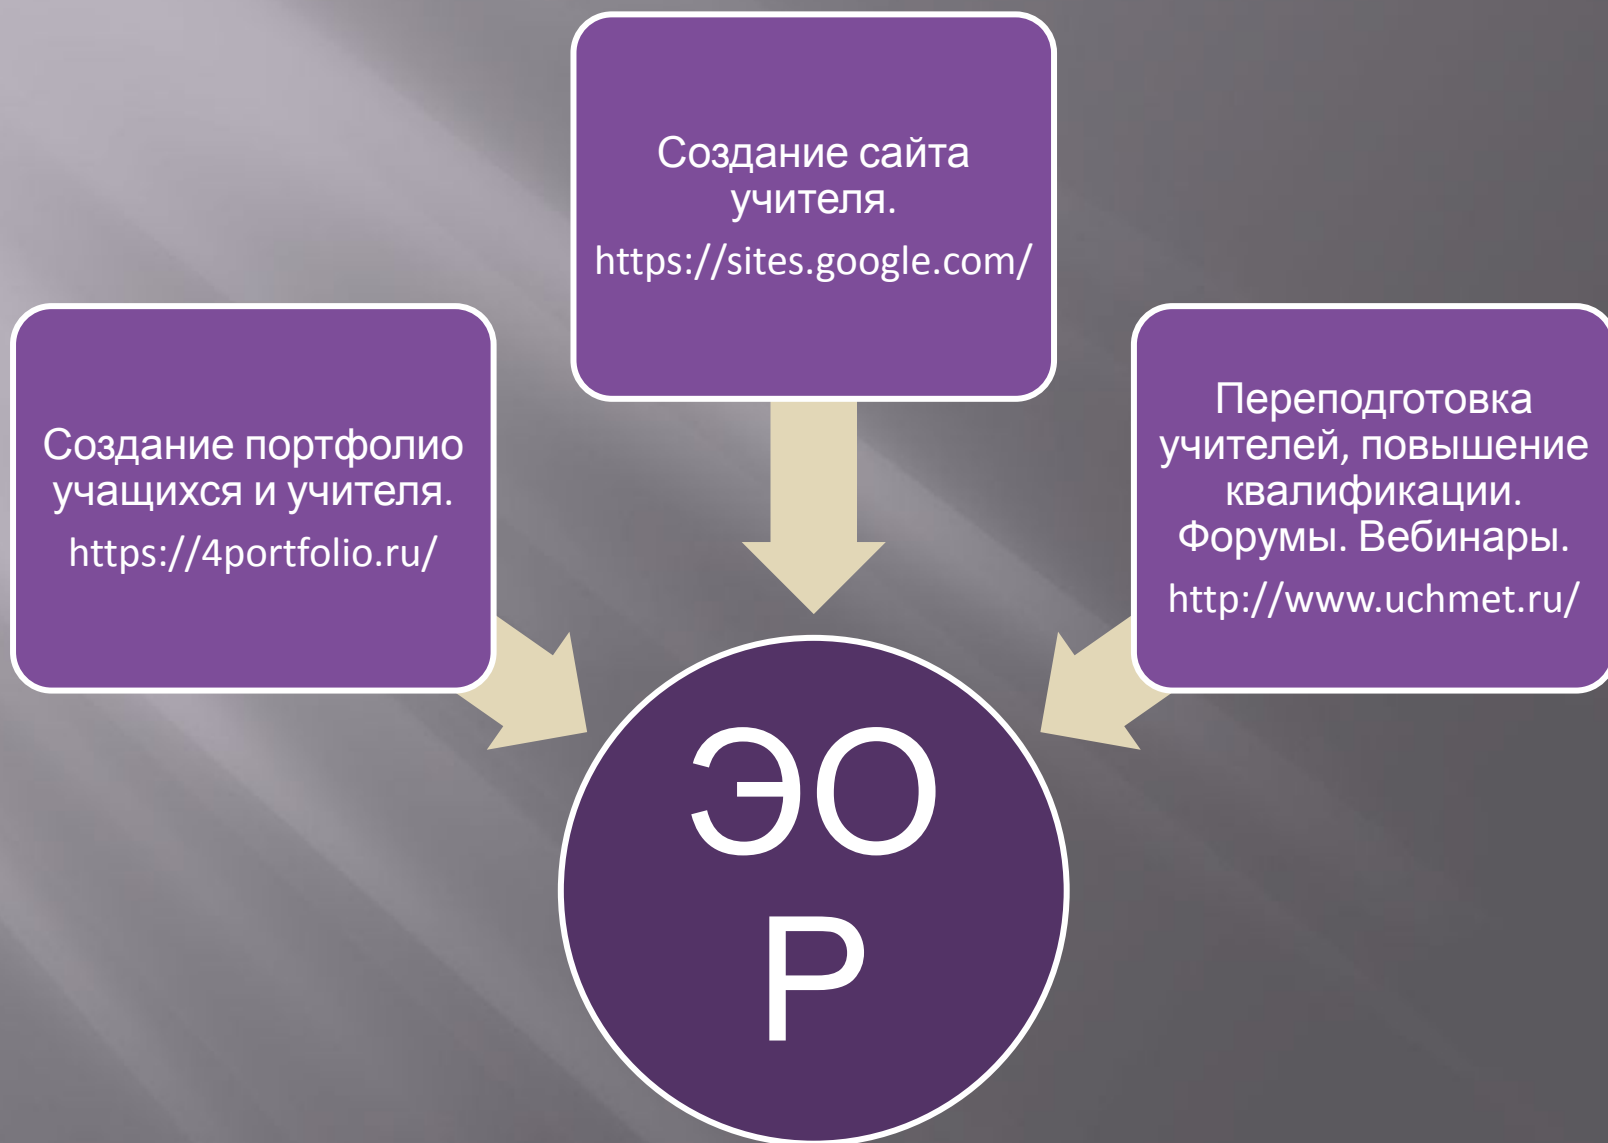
Создание сайта учителя.

https://sites.google.com/

Создание портфолио учащихся и учителя.

https://4portfolio.ru/

Переподготовка учителей, повышение квалификации. Форумы. Вебинары.

http://www.uchmet.ru/

ЭО
Р